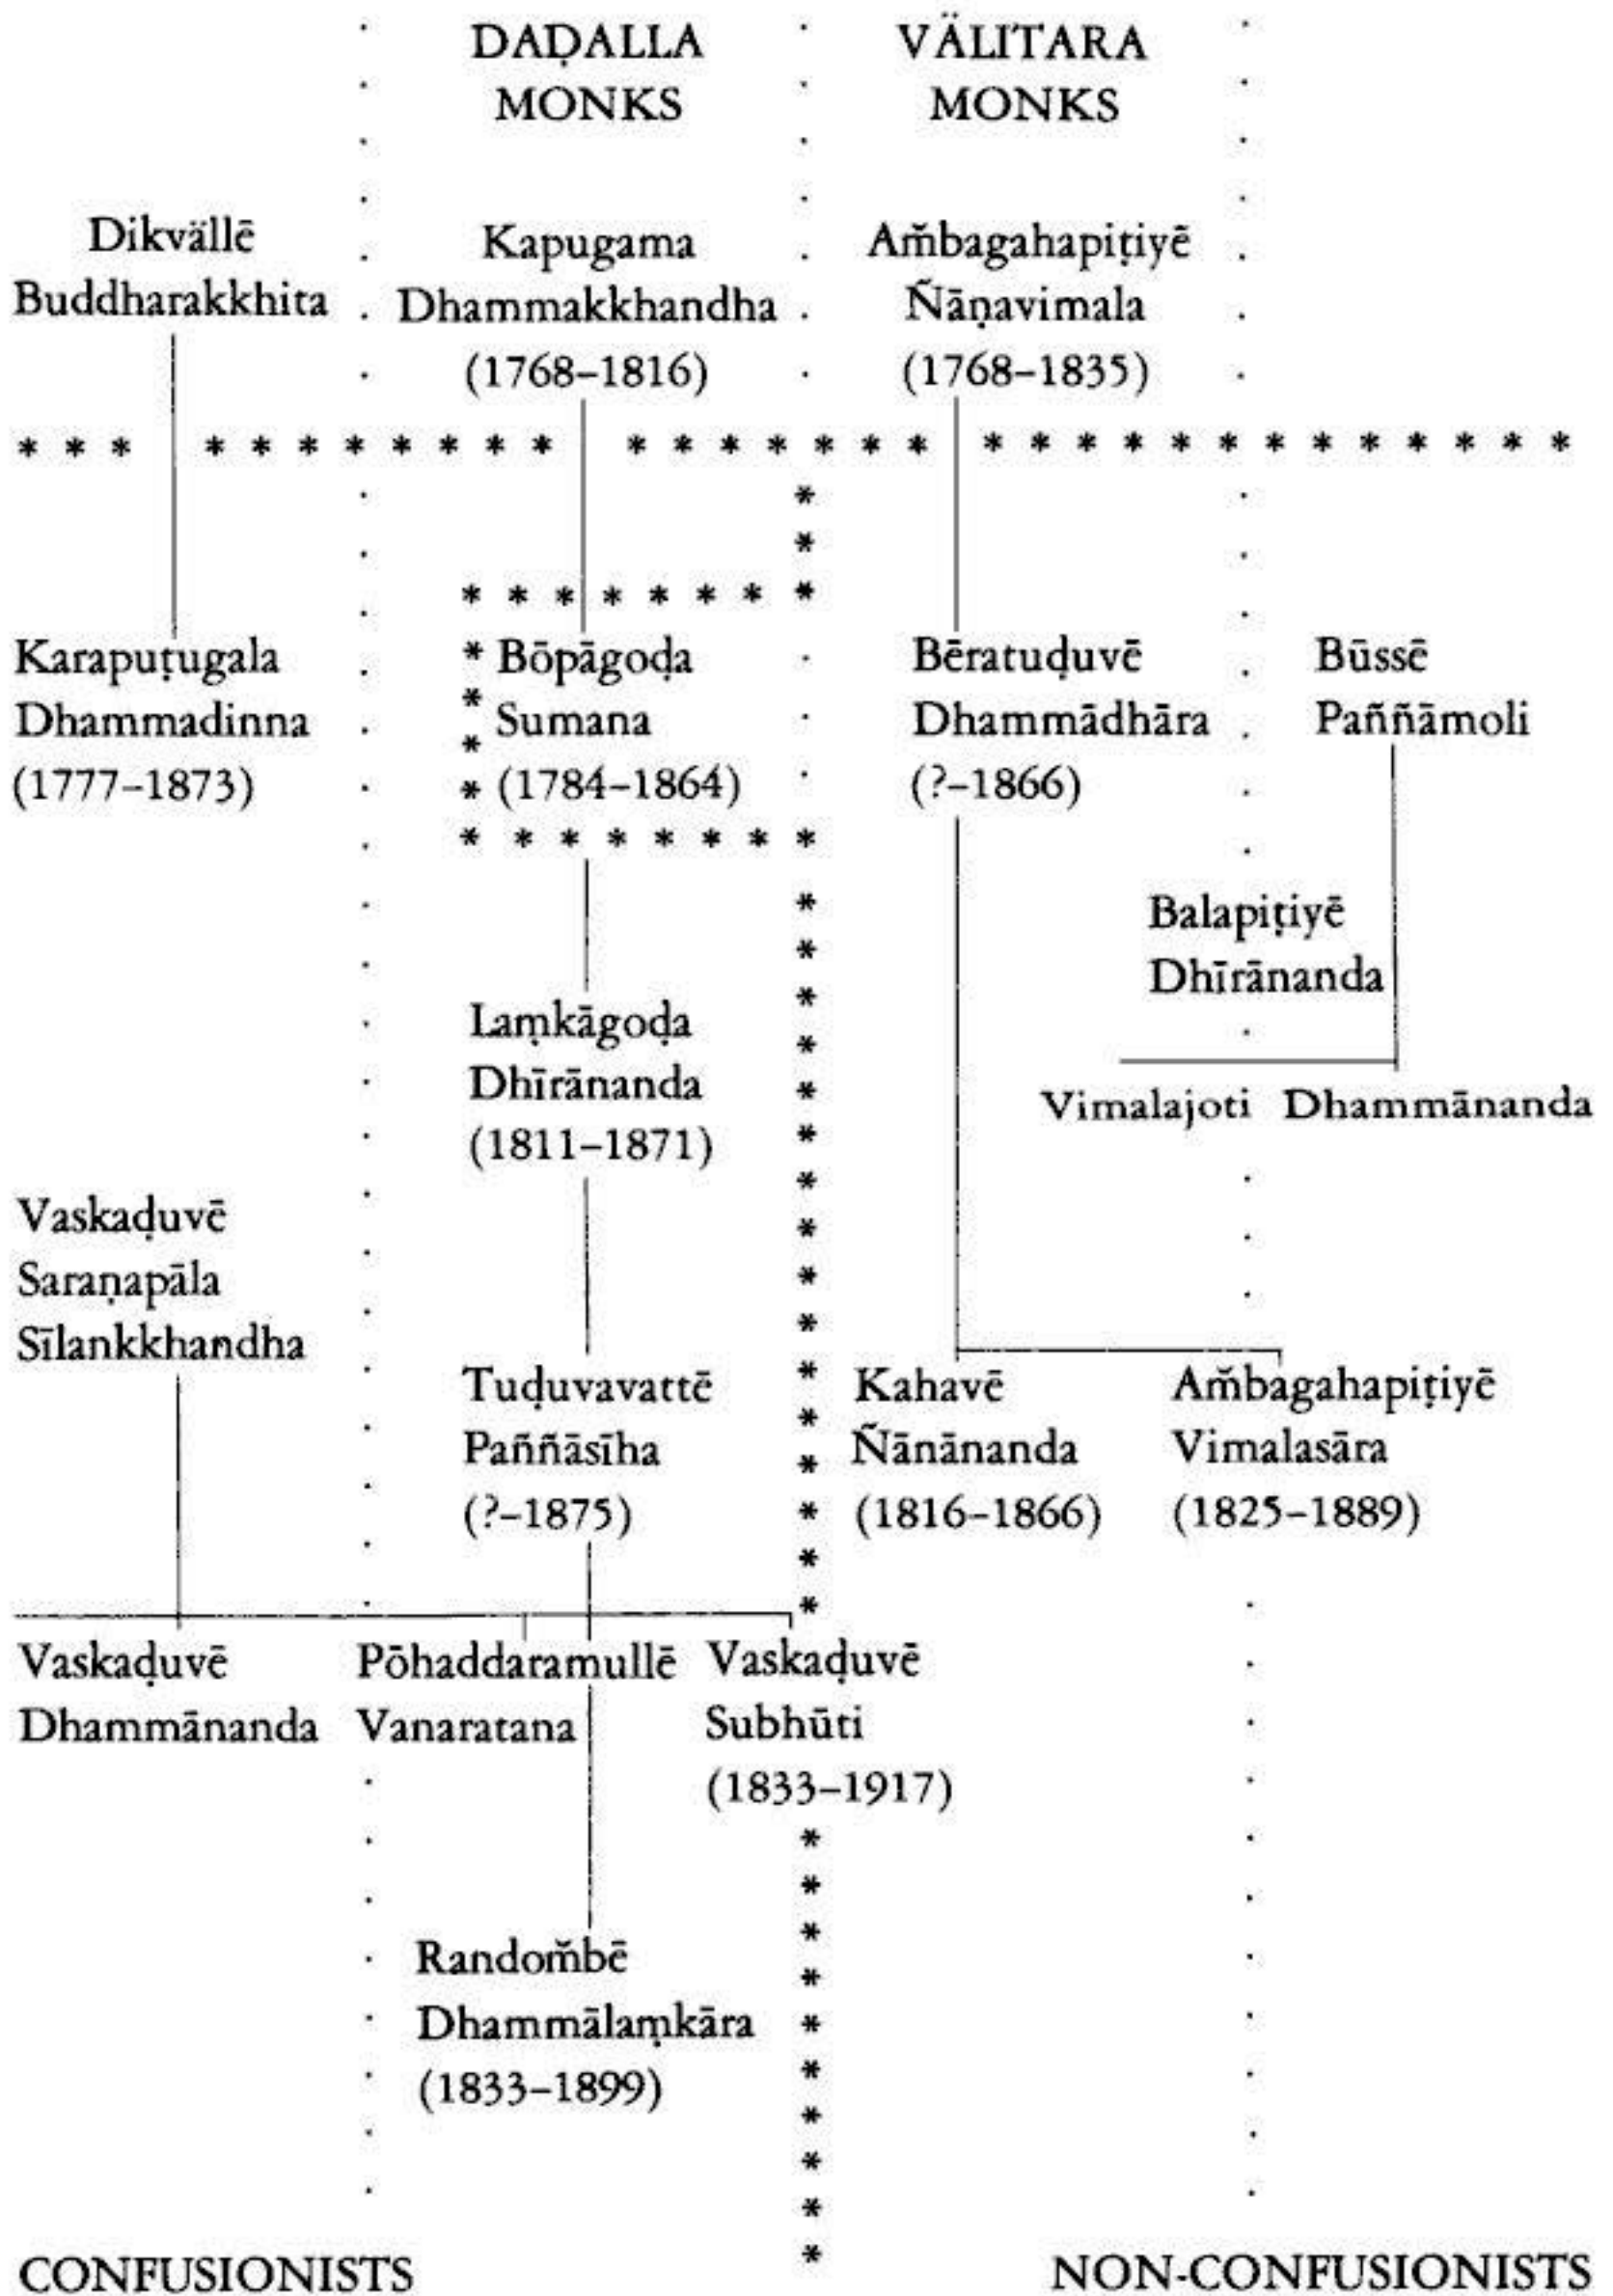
DAḌALLA MONKS

VÄLITARA MONKS

Dikvällē Buddharakkhita

Kapugama Dhammakkhandha (1768–1816)

Am̆bagahapiṭiyē Ñāṇavimala (1768–1835)

Karapuṭugala Dhammadinna (1777–1873)

Bōpāgoḍa Sumana (1784–1864)

Bēratuḍuvē Dhammādhāra (?–1866)

Būssē Paññāmoli

Balapiṭiyē Dhīrānanda

Laṃkāgoḍa Dhīrānanda (1811–1871)

Vimalajoti

Dhammānanda

Vaskaḍuvē Saraṇapāla Sīlankkhandha

Tuḍuvavattē Paññāsīha (?–1875)

Kahavē Ñānānanda (1816–1866)

Am̆bagahapiṭiyē Vimalasāra (1825–1889)

Vaskaḍuvē Dhammānanda

Pōhaddaramullē Vanaratana

Vaskaḍuvē Subhūti (1833–1917)

Random̆bē Dhammālaṃkāra (1833–1899)

CONFUSIONISTS

NON-CONFUSIONISTS